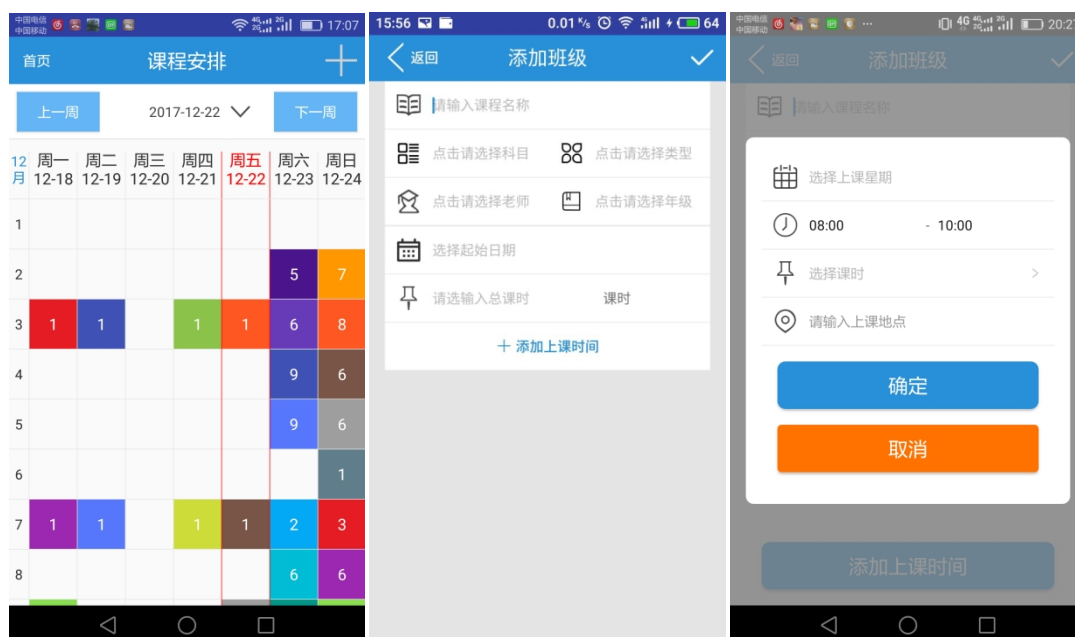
中国电信 中国移动 17:07

首页 课程安排 +

上一周 2017-12-22 下一周

| 12月 | 周一 12-18 | 周二 12-19 | 周三 12-20 | 周四 12-21 | 周五 12-22 | 周六 12-23 | 周日 12-24 |
|---|---|---|---|---|---|---|---|
| 1 | | | | | | | |
| 2 | | | | | | 5 | 7 |
| 3 | 1 | 1 | | 1 | 1 | 6 | 8 |
| 4 | | | | | | 9 | 6 |
| 5 | | | | | | 9 | 6 |
| 6 | | | | | | | 1 |
| 7 | 1 | 1 | | 1 | 1 | 2 | 3 |
| 8 | | | | | | 6 | 6 |

15:56 0.01 K/s 64

返回 添加班级

请输入课程名称

点击请选择科目 点击请选择类型

点击请选择老师 点击请选择年级

选择起始日期

请选输入总课时 课时

+ 添加上课时间

中国电信 中国移动 ... 4G 20:27

返回 添加班级

请输入课程名称

选择上课星期

08:00 - 10:00

选择课时

请输入上课地点

确定

取消

添加上课时间